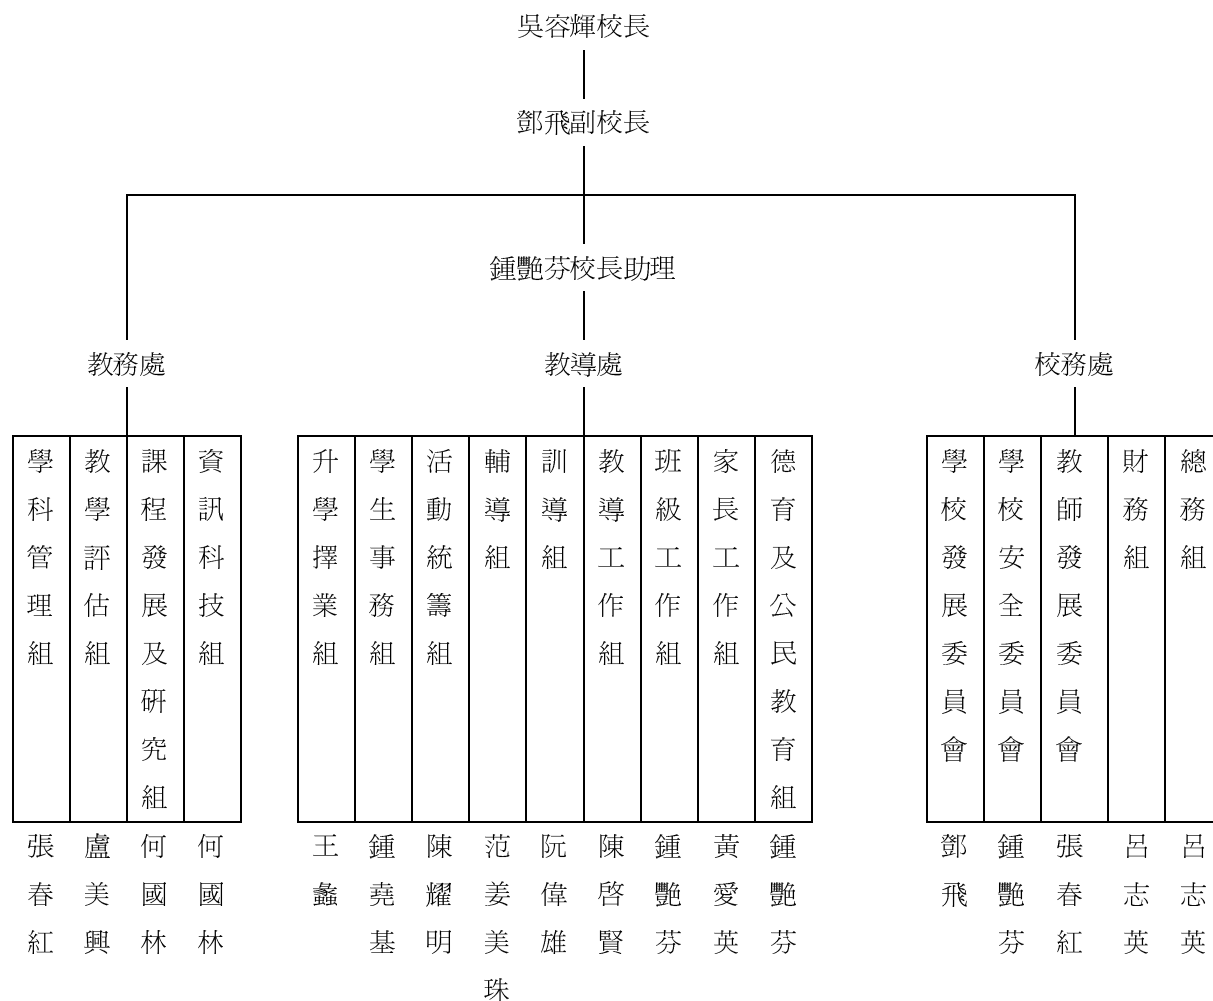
吳容輝校長

鄧飛副校長

鍾艷芬校長助理

教務處

學科管理組
張春紅

教學評估組
盧美興

課程發展及研究組
何國林

資訊科技組
何國林

教導處

升學擇業組
王鑫

學生事務組
鍾堯基

活動統籌組
陳耀明

輔導組
范姜美珠

訓導組
阮偉雄

教導工作組
陳啓賢

班級工作組
鍾艷芬

家長工作組
黃愛英

德育及公民教育組
鍾艷芬

校務處

學校發展委員會
鄧飛

學校安全委員會
鍾艷芬

教師發展委員會
張春紅

財務組
呂志英

總務組
呂志英